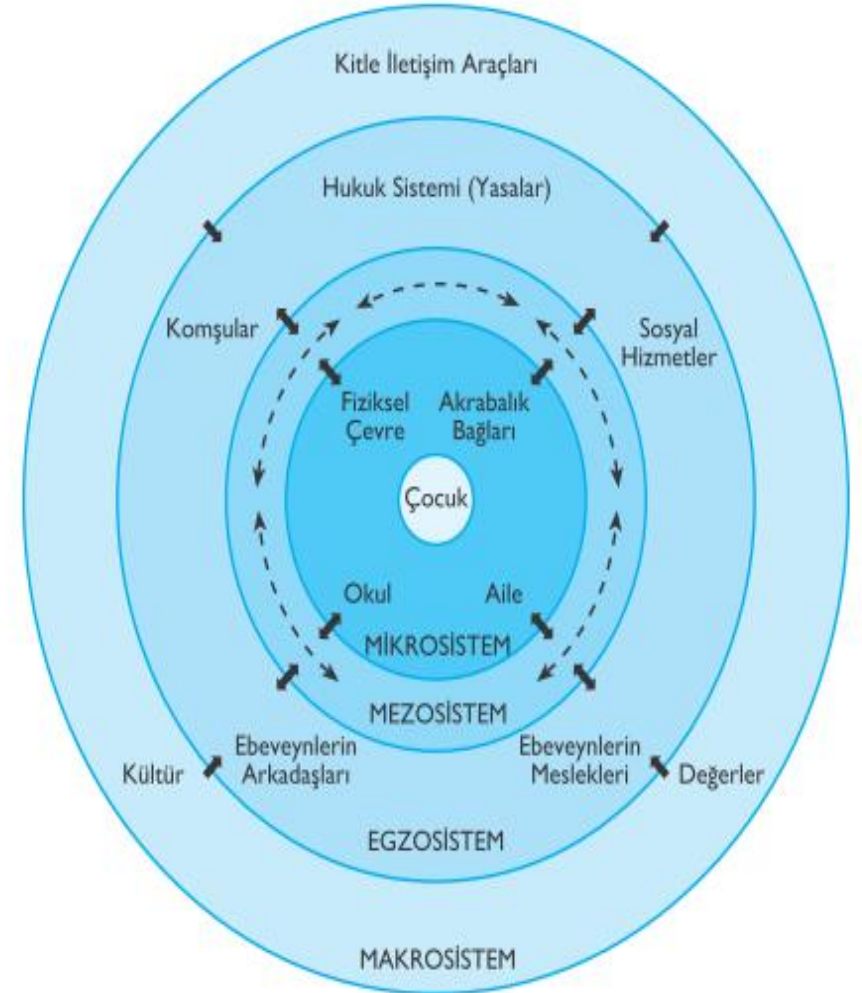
Kitle İletişim Araçları

Hukuk Sistemi (Yasalar)

Komşular

Sosyal Hizmetler

Fiziksel Çevre

Akrabalık Bağları

Çocuk

Okul

Aile

MİKROSİSTEM

MEZOSİSTEM

Kültür

Ebeveynlerin Arkadaşları

Ebeveynlerin Meslekleri

Değerler

EGZOSİSTEM

MAKROSİSTEM